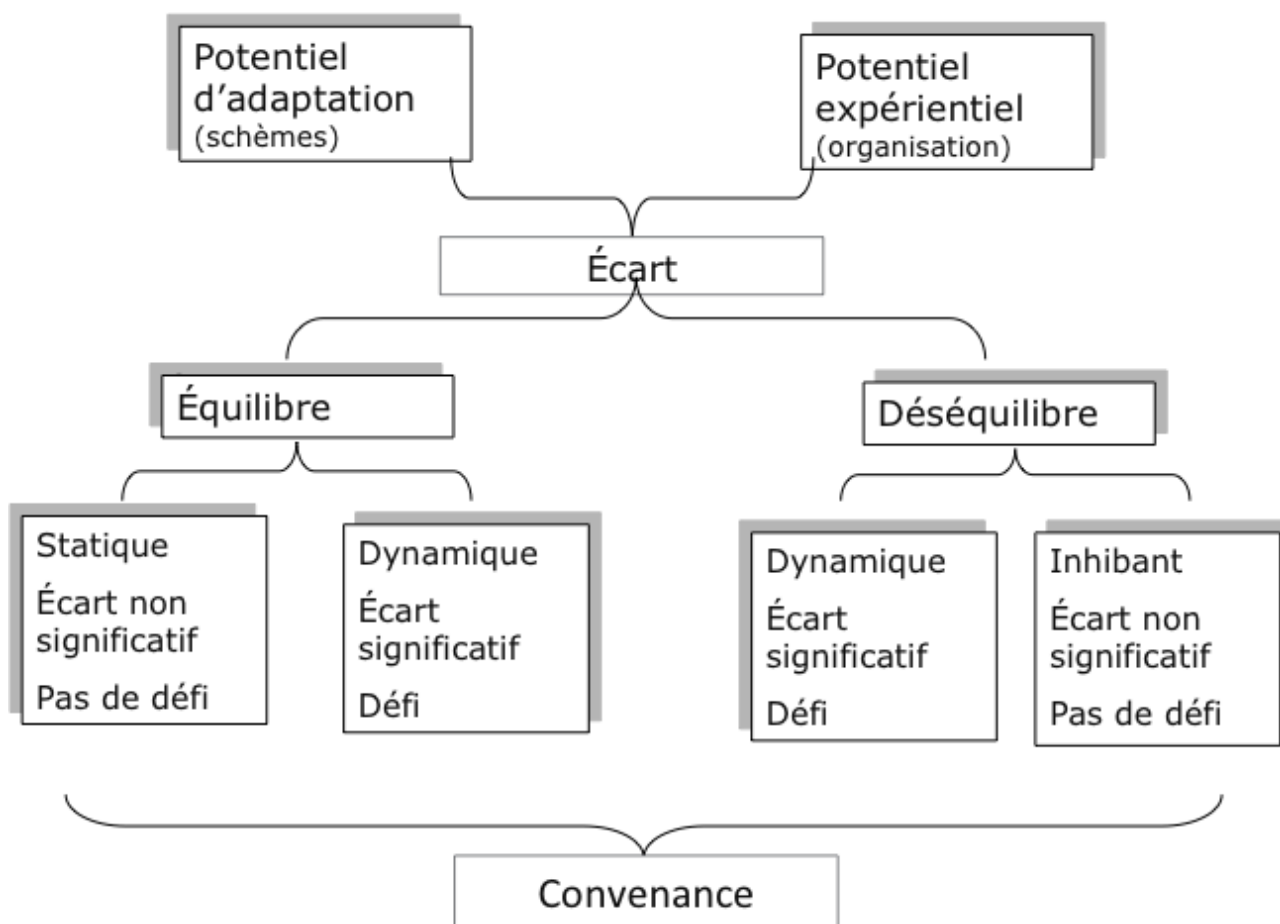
Potentiel d’adaptation (schèmes)

Potentiel expérientiel (organisation)

Écart

Équilibre

Déséquilibre

Statique
Écart non significatif
Pas de défi

Dynamique
Écart significatif
Défi

Dynamique
Écart significatif
Défi

Inhibant
Écart non significatif
Pas de défi

Convenance